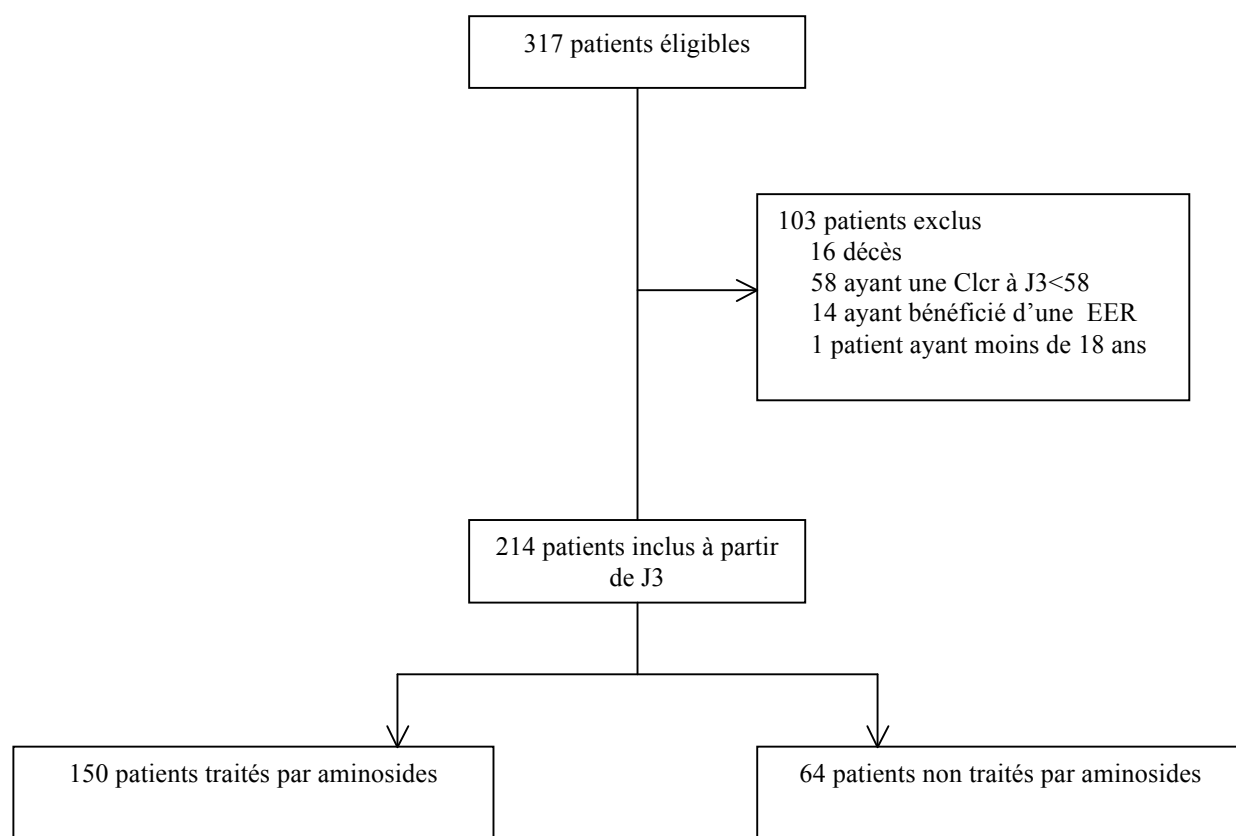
317 patients éligibles

103 patients exclus
16 décès
58 ayant une Clcr à J3<58
14 ayant bénéficié d'une EER
1 patient ayant moins de 18 ans

214 patients inclus à partir de J3

150 patients traités par aminosides

64 patients non traités par aminosides